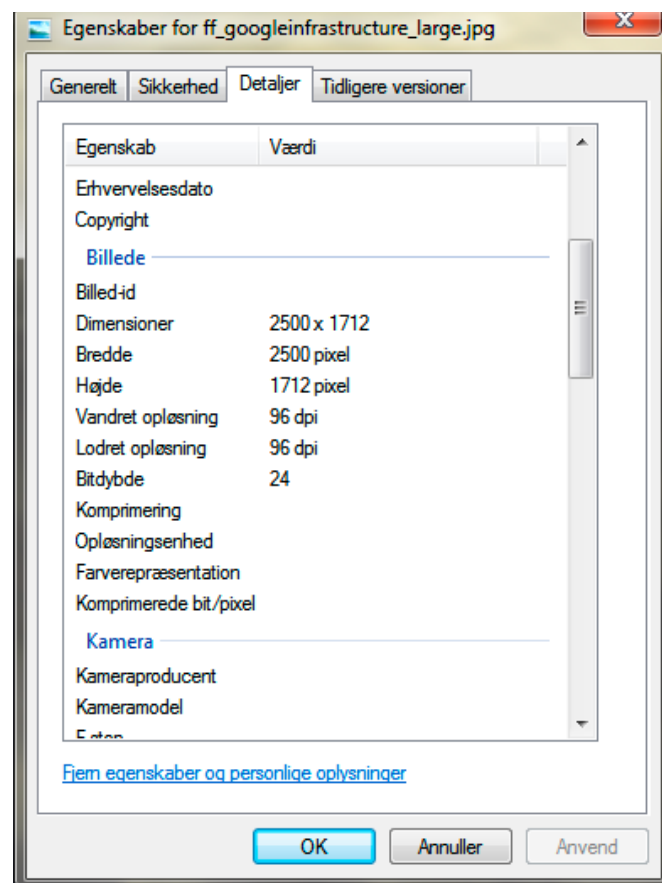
Egenskaber for ff_googleinfrastructure_large.jpg

Generelt | Sikkerhed | Detaljer | Tidligere versioner

| Egenskab | Værdi |
|---|---|
| Erhvervelsesdato | |
| Copyright | |
| **Billede** | |
| Billed-id | |
| Dimensioner | 2500 x 1712 |
| Bredde | 2500 pixel |
| Højde | 1712 pixel |
| Vandret opløsning | 96 dpi |
| Lodret opløsning | 96 dpi |
| Bitdybde | 24 |
| Komprimering | |
| Opløsningsenhed | |
| Farverepræsentation | |
| Komprimerede bit/pixel | |
| **Kamera** | |
| Kameraproducent | |
| Kameramodel | |
| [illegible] | |

Fjern egenskaber og personlige oplysninger

OK | Annuller | Anvend